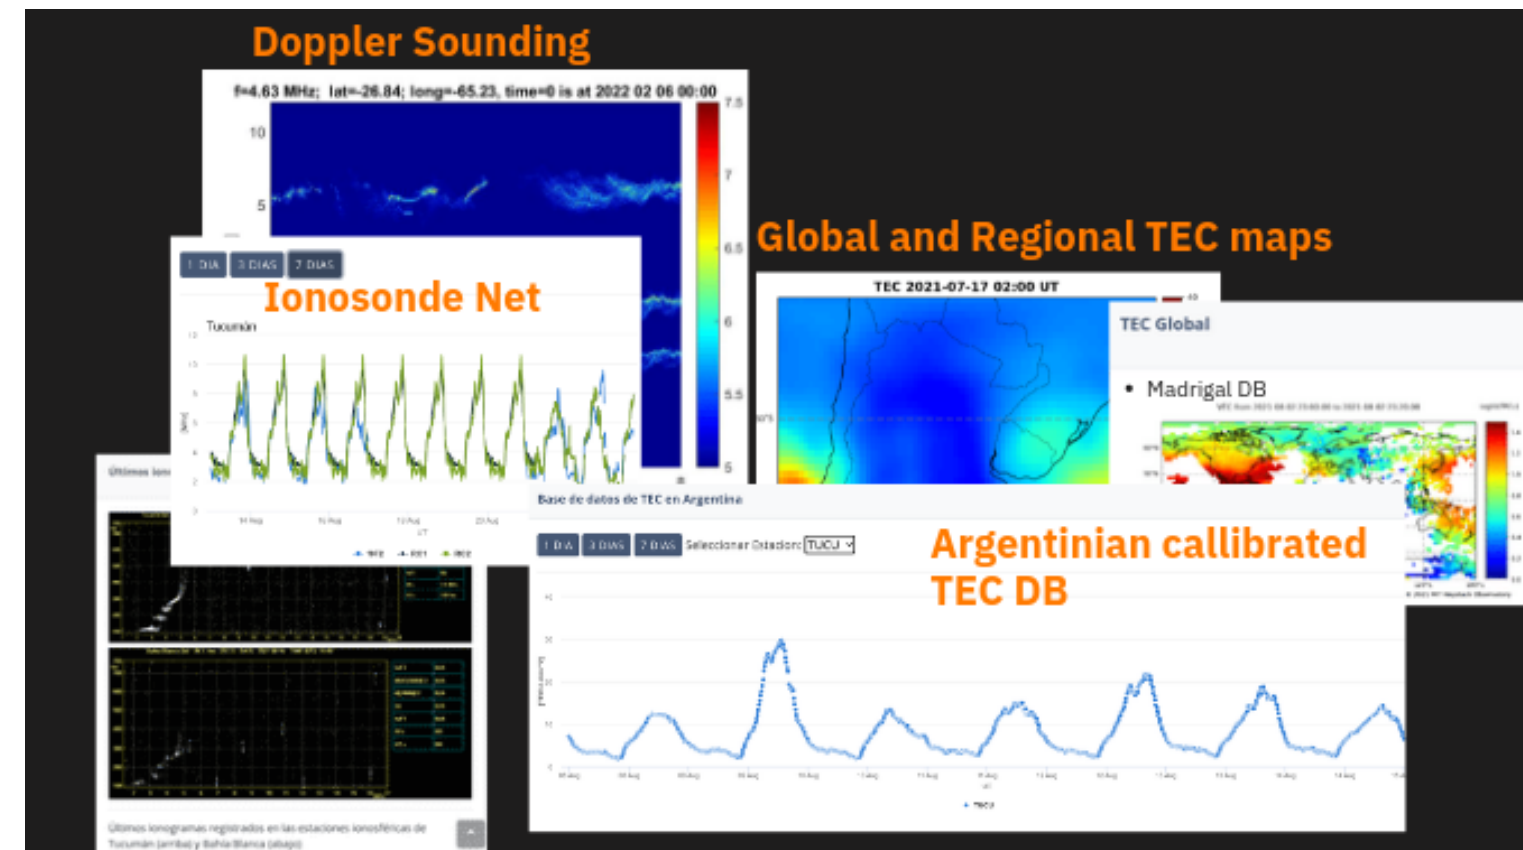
Doppler Sounding

f=4.63 MHz; lat=-26.84; long=-65.23, time=0 is at 2022 02 06 00:00

10

5

7.5

7

6.5

6

5.5

5

Global and Regional TEC maps

TEC 2021-07-17 02:00 UT

TEC Global

• Madrigal DB

1 DIA 3 DIAS 7 DIAS

Ionosonde Net

Tucumán

Últimos ion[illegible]

Base de datos de TEC en Argentina

1 DIA 3 DIAS 7 DIAS Seleccionar Estacion: TUCU

Argentinian callibrated TEC DB

Últimos ionogramas registrados en las estaciones ionosféricas de Tucumán (arriba) y Bahía Blanca (abajo)